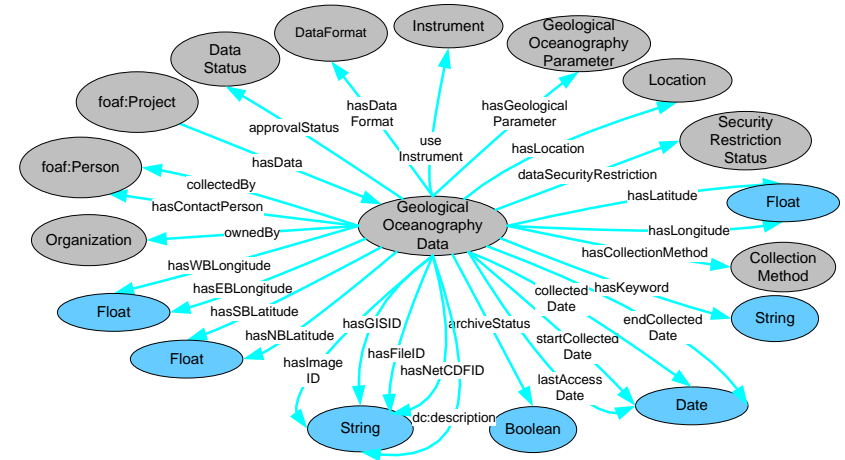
DataFormat

Instrument

Geological Oceanography Parameter

Data Status

Location

foaf:Project

Security Restriction Status

foaf:Person

Organization

Float

Collection Method

Float

String

Float

String

Boolean

Date

Geological Oceanography Data

approvalStatus

hasData Format

use Instrument

hasGeological Parameter

hasLocation

dataSecurityRestriction

hasData

collectedBy

hasContactPerson

ownedBy

hasLatitude

hasLongitude

hasCollectionMethod

hasKeyword

hasWBLongitude

hasEBLongitude

hasSBLatitude

hasNBLatitude

hasImage ID

hasGISID

hasFileID

hasNetCDFID

archiveStatus

collected Date

startCollected Date

endCollected Date

lastAccess Date

dc:description